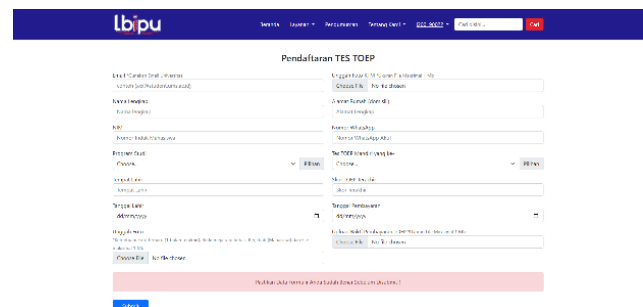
lbipu

Beranda Layanan ▾ Pengumuman Tentang Kami ▾ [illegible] ▾ Cari Judul... Cari

Pendaftaran TES TOEP

Email (Gunakan Email Universitas)
contoh: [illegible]@student.univpancasila.ac.id

Unggah Scan KTM (Kartu Mahasiswa) / Identitas
Choose File No file chosen

Nama Lengkap
Nama lengkap

Alamat Rumah (domisili)
Alamat lengkap

NIM
Nomor Induk Mahasiswa

Nomor WhatsApp
Nomor WhatsApp Aktif

Program Studi
Choose... Pilihan

Tes TOEP Mandiri yang ke-
Choose... Pilihan

Tempat Lahir
Tempat Lahir

Skor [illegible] (jika ada)
Skor terakhir

Tanggal Lahir
dd/mm/yyyy

Tanggal Pembayaran
dd/mm/yyyy

Unggah Foto
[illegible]
Choose File No file chosen

Unggah Bukti Pembayaran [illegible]
Choose File No file chosen

Pastikan Data Pertama Anda Sudah Benar Sebelum Disubmit !

Submit